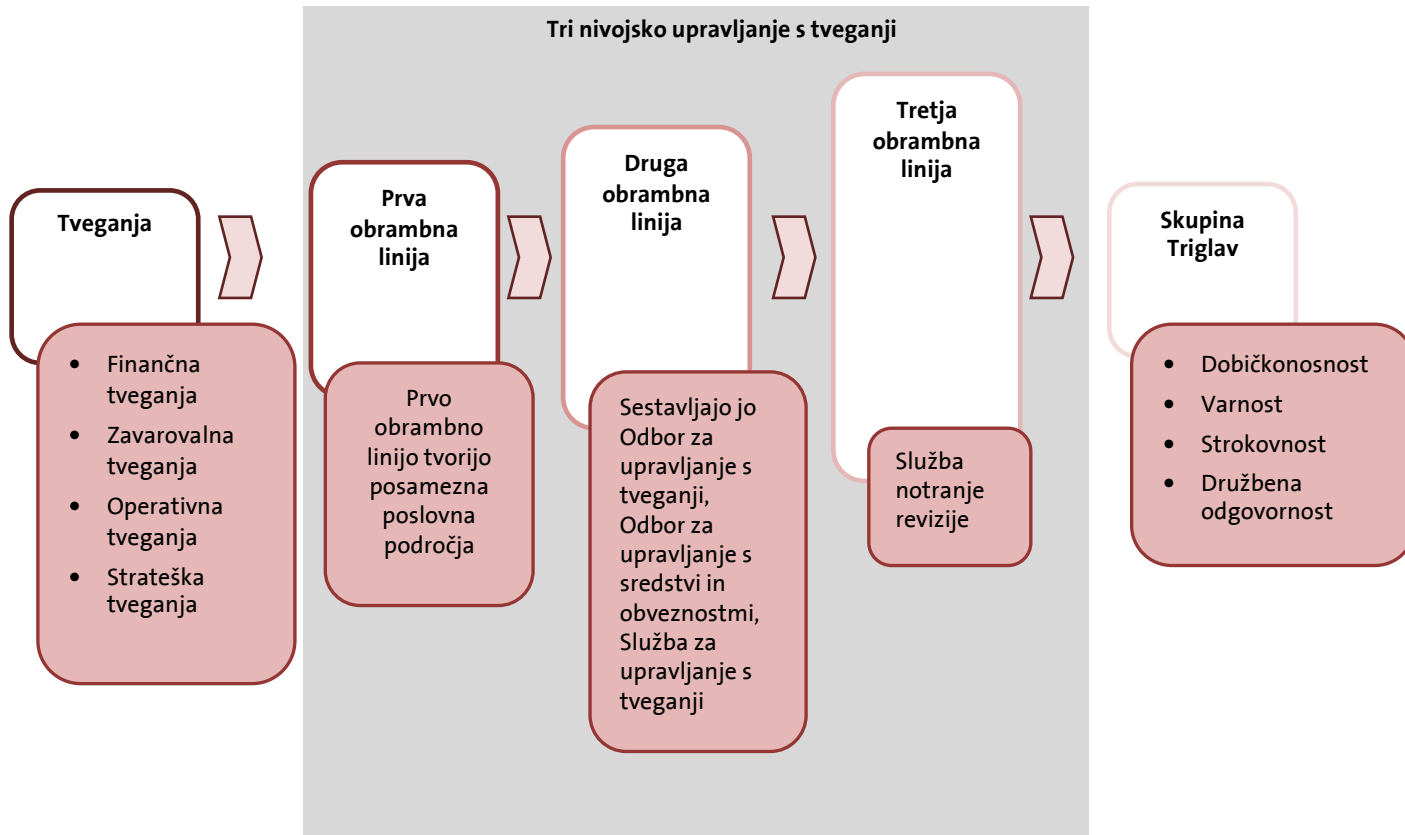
Tri nivojsko upravljanje s tveganji

Tveganja

- Finančna tveganja
- Zavarovalna tveganja
- Operativna tveganja
- Strateška tveganja

Prva obrambna linija

Prvo obrambno linijo tvorijo posamezna poslovna področja

Druga obrambna linija

Sestavljajo jo Odbor za upravljanje s tveganji, Odbor za upravljanje s sredstvi in obveznostmi, Služba za upravljanje s tveganji

Tretja obrambna linija

Služba notranje revizije

Skupina Triglav

- Dobičkonosnost
- Varnost
- Strokovnost
- Družbena odgovornost